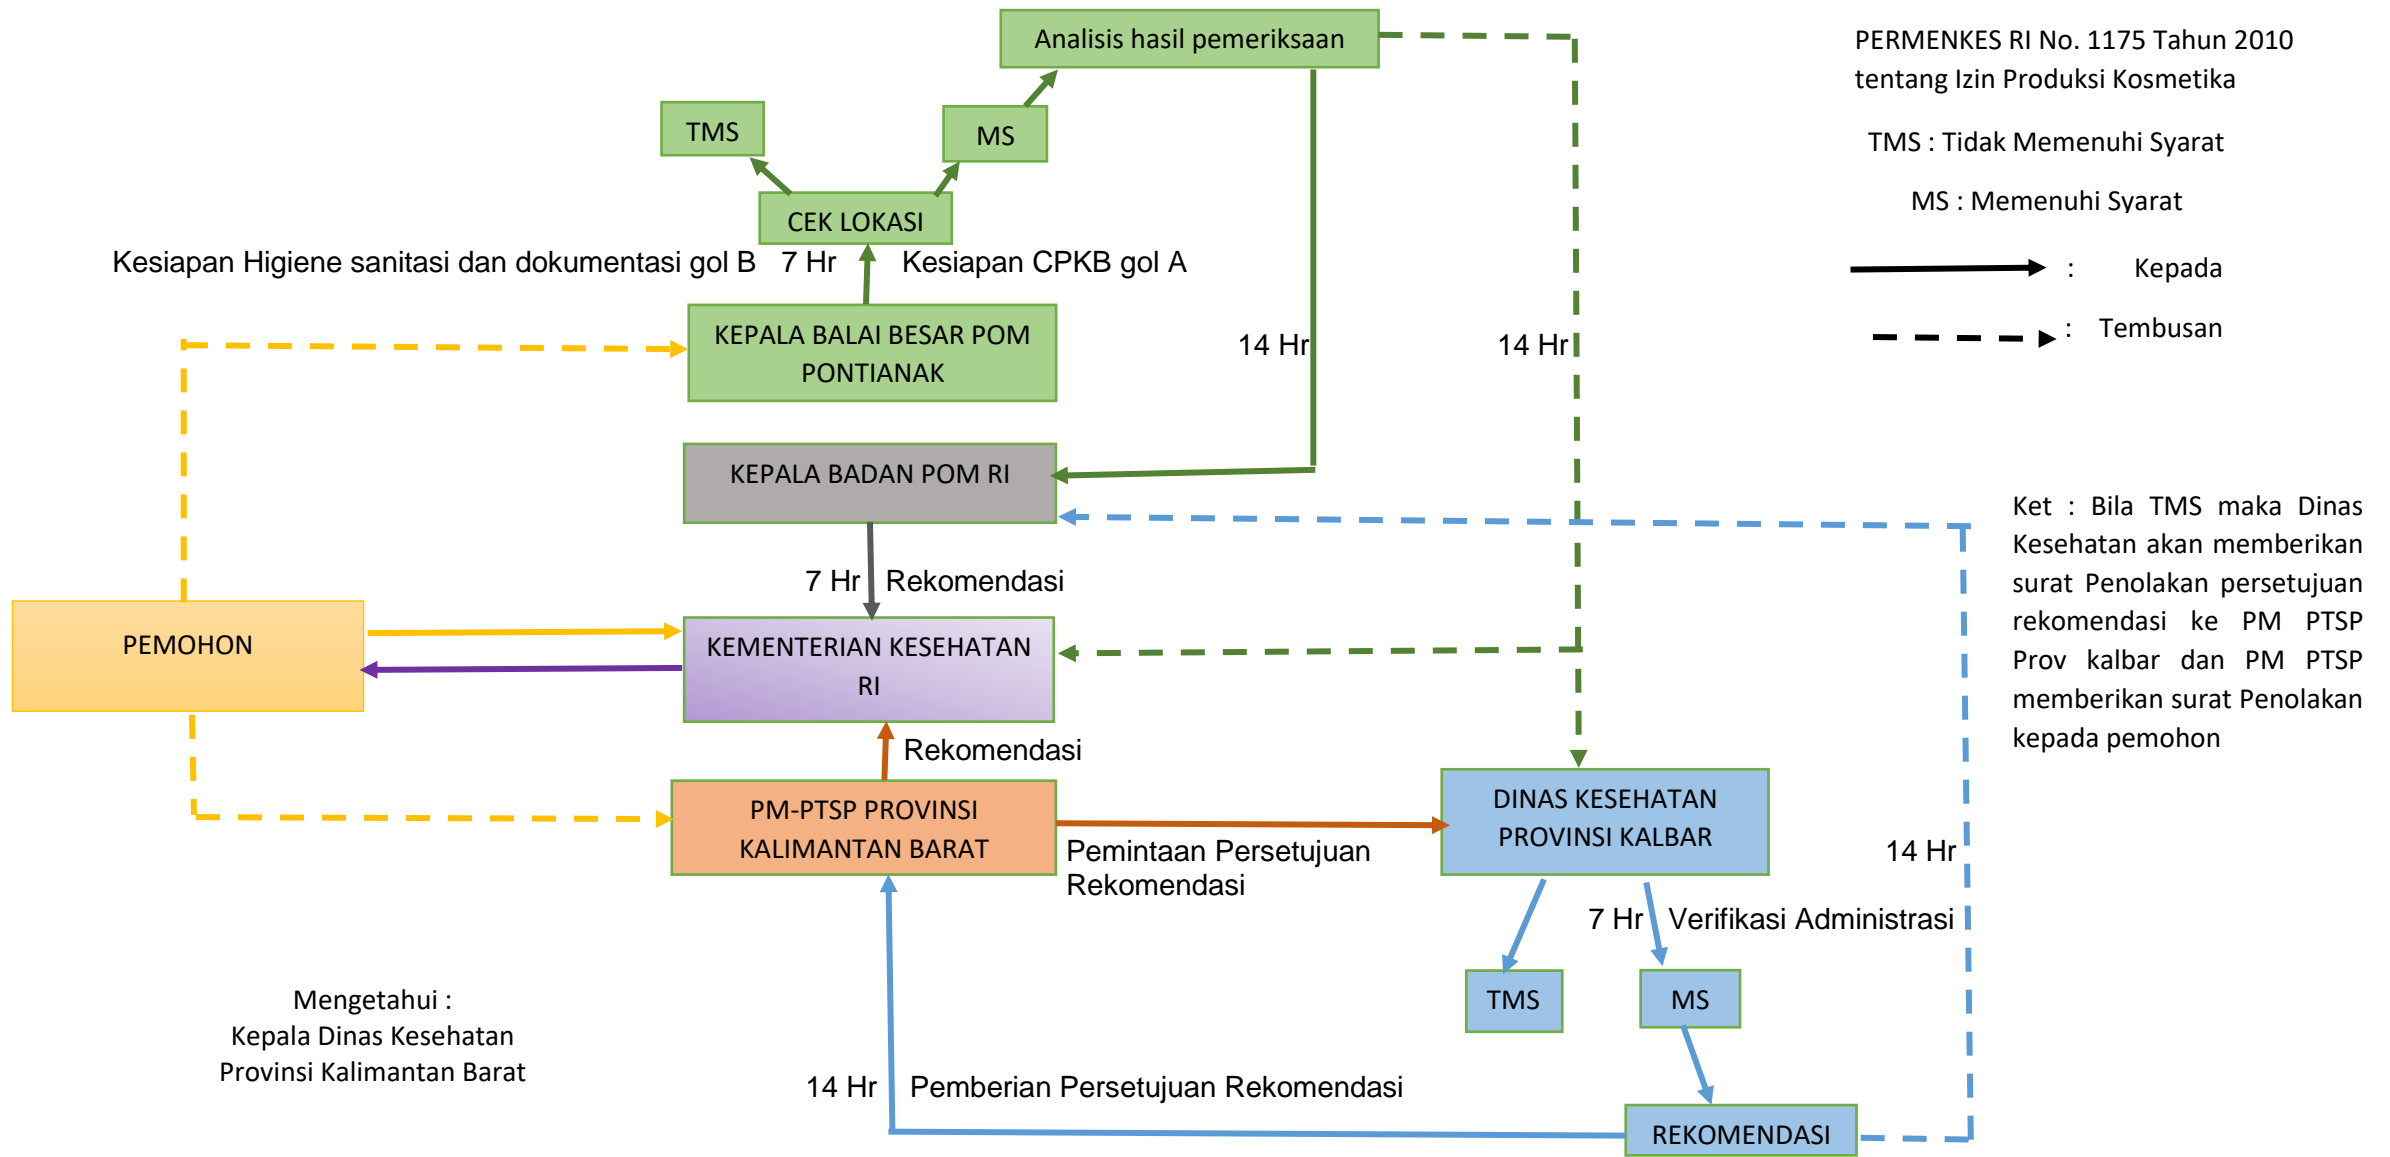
Analisis hasil pemeriksaan

PERMENKES RI No. 1175 Tahun 2010 tentang Izin Produksi Kosmetika

TMS : Tidak Memenuhi Syarat

MS : Memenuhi Syarat

: Kepada

: Tembusan

TMS

MS

CEK LOKASI

Kesiapan Higiene sanitasi dan dokumentasi gol B

7 Hr

Kesiapan CPKB gol A

KEPALA BALAI BESAR POM PONTIANAK

14 Hr

14 Hr

KEPALA BADAN POM RI

Ket : Bila TMS maka Dinas Kesehatan akan memberikan surat Penolakan persetujuan rekomendasi ke PM PTSP Prov kalbar dan PM PTSP memberikan surat Penolakan kepada pemohon

7 Hr

Rekomendasi

PEMOHON

KEMENTERIAN KESEHATAN RI

Rekomendasi

PM-PTSP PROVINSI KALIMANTAN BARAT

DINAS KESEHATAN PROVINSI KALBAR

Pemintaan Persetujuan Rekomendasi

14 Hr

7 Hr

Verifikasi Administrasi

TMS

MS

Mengetahui :
Kepala Dinas Kesehatan
Provinsi Kalimantan Barat

14 Hr

Pemberian Persetujuan Rekomendasi

REKOMENDASI